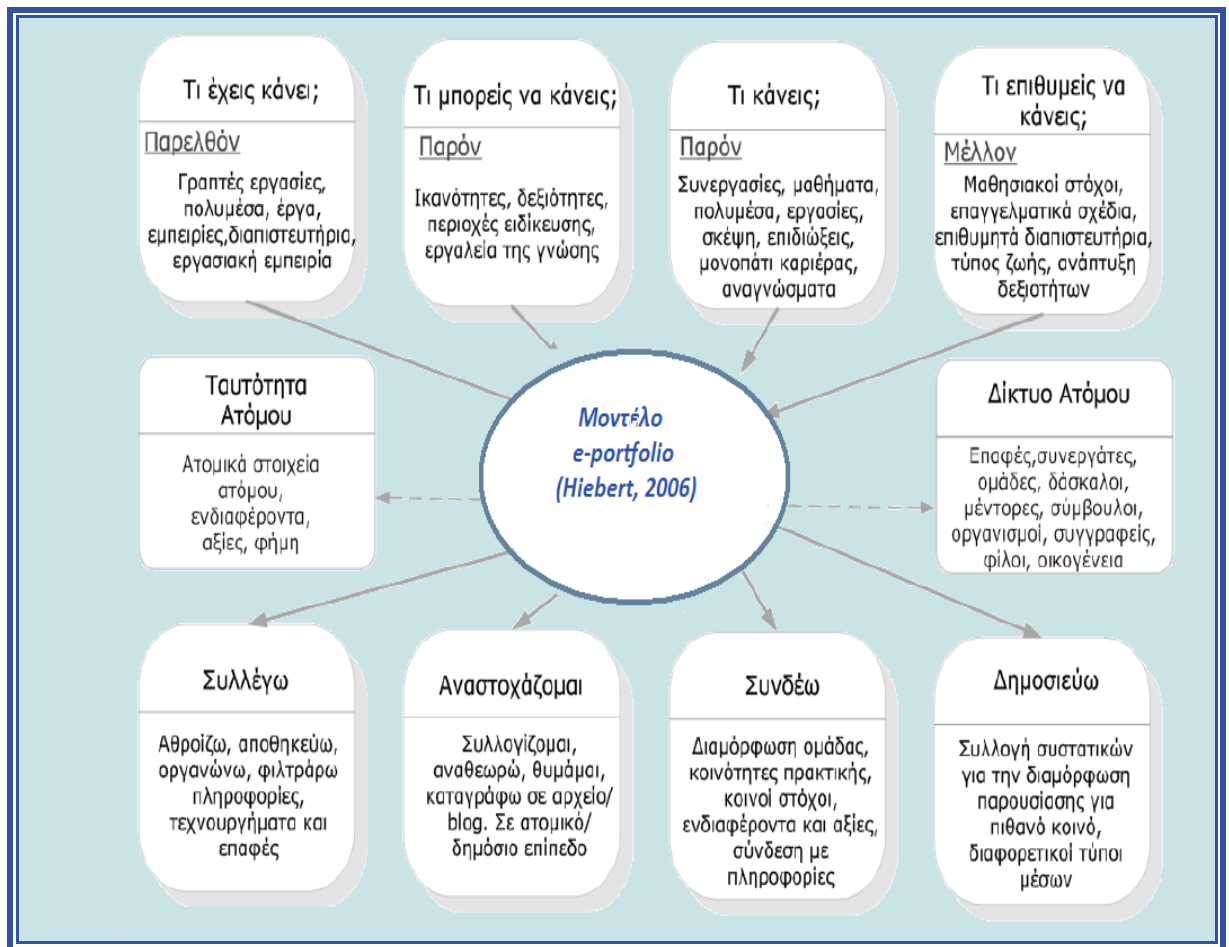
Τι έχεις κάνει;

Παρελθόν

Γραπτές εργασίες, πολυμέσα, έργα, εμπειρίες,διαπιστευτήρια, εργασιακή εμπειρία

Τι μπορείς να κάνεις;

Παρόν

Ικανότητες, δεξιότητες, περιοχές ειδίκευσης, εργαλεία της γνώσης

Τι κάνεις;

Παρόν

Συνεργασίες, μαθήματα, πολυμέσα, εργασίες, σκέψη, επιδιώξεις, μονοπάτι καριέρας, αναγνώσματα

Τι επιθυμείς να κάνεις;

Μέλλον

Μαθησιακοί στόχοι, επαγγελματικά σχέδια, επιθυμητά διαπιστευτήρια, τύπος ζωής, ανάπτυξη δεξιοτήτων

Ταυτότητα Ατόμου

Ατομικά στοιχεία ατόμου, ενδιαφέροντα, αξίες, φήμη

Μοντέλο e-portfolio (Hiebert, 2006)

Δίκτυο Ατόμου

Επαφές,συνεργάτες, ομάδες, δάσκαλοι, μέντορες, σύμβουλοι, οργανισμοί, συγγραφείς, φίλοι, οικογένεια

Συλλέγω

Αθροίζω, αποθηκεύω, οργανώνω, φιλτράρω πληροφορίες, τεχνουργήματα και επαφές

Αναστοχάζομαι

Συλλογίζομαι, αναθεωρώ, θυμάμαι, καταγράφω σε αρχείο/ blog. Σε ατομικό/ δημόσιο επίπεδο

Συνδέω

Διαμόρφωση ομάδας, κοινότητες πρακτικής, κοινοί στόχοι, ενδιαφέροντα και αξίες, σύνδεση με πληροφορίες

Δημοσιεύω

Συλλογή συστατικών για την διαμόρφωση παρουσίασης για πιθανό κοινό, διαφορετικοί τύποι μέσων